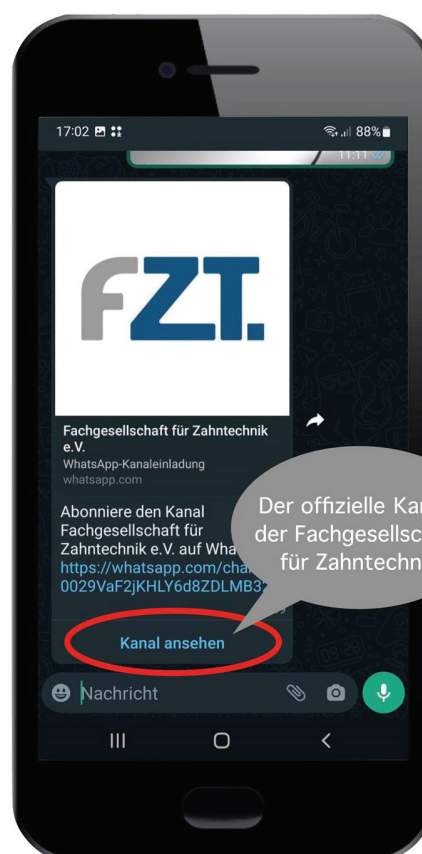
17:02

88%

11:11

FZT.

Fachgesellschaft für Zahntechnik e.V.
WhatsApp-Kanaleinladung
whatsapp.com

Abonniere den Kanal Fachgesellschaft für Zahntechnik e.V. auf Wha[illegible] https://whatsapp.com/cha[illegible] 0029VaF2jKHLY6d8ZDLMB3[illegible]

Der offizielle Kan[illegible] der Fachgesellsc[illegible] für Zahntechn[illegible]

Kanal ansehen

Nachricht